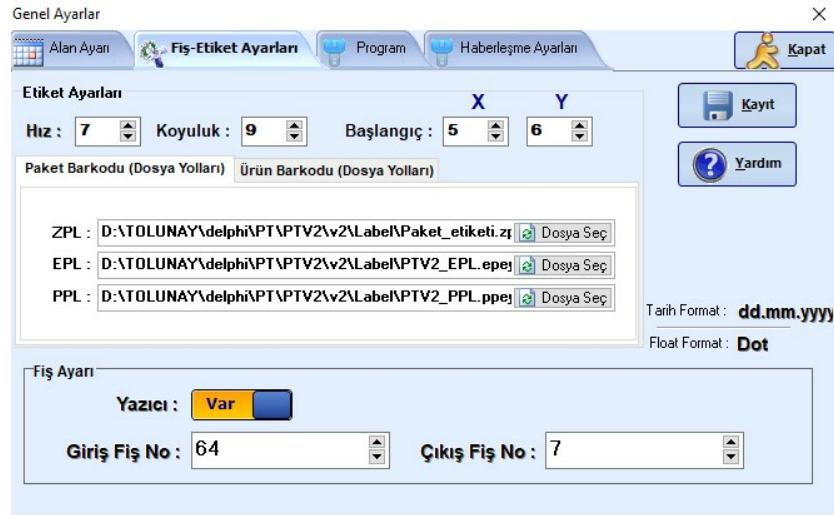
Genel Ayarlar

×

Alan Ayarı

Fiş-Etiket Ayarları

Program

Haberleşme Ayarları

Kapat

Etiket Ayarları

X

Y

Hız : 7

Koyuluk : 9

Başlangıç : 5

6

Kayıt

Yardım

Paket Barkodu (Dosya Yolları)

Ürün Barkodu (Dosya Yolları)

ZPL : D:\TOLUNAY\delphi\PT\PTV2\v2\Label\Paket_etiketi.zp

Dosya Seç

EPL : D:\TOLUNAY\delphi\PT\PTV2\v2\Label\PTV2_EPL.epe

Dosya Seç

PPL : D:\TOLUNAY\delphi\PT\PTV2\v2\Label\PTV2_PPL.ppe

Dosya Seç

Tarih Format : dd.mm.yyyy

Float Format : Dot

Fiş Ayarı

Yazıcı : Var

Giriş Fiş No : 64

Çıkış Fiş No : 7